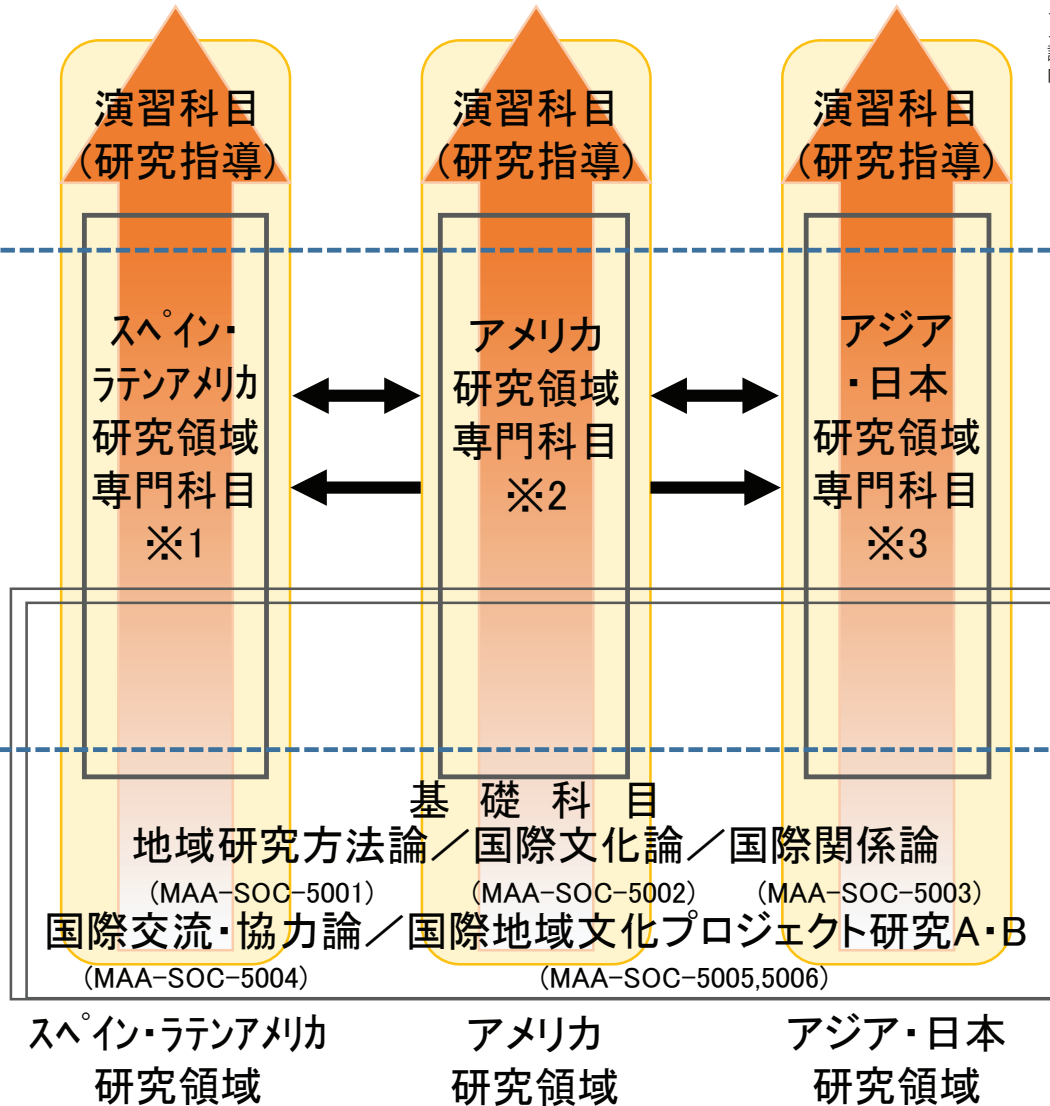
演習科目
(研究指導)

演習科目
(研究指導)

演習科目
(研究指導)

ｽﾍﾟｲﾝ・ﾗﾃﾝｱﾒﾘｶ研究領域専門科目
※1

アメリカ研究領域専門科目
※2

アジア・日本研究領域専門科目
※3

基 礎 科 目
地域研究方法論／国際文化論／国際関係論
(MAA-SOC-5001) (MAA-SOC-5002) (MAA-SOC-5003)
国際交流・協力論／国際地域文化プロジェクト研究A・B
(MAA-SOC-5004) (MAA-SOC-5005,5006)

ｽﾍﾟｲﾝ・ﾗﾃﾝｱﾒﾘｶ研究領域

アメリカ研究領域

アジア・日本研究領域